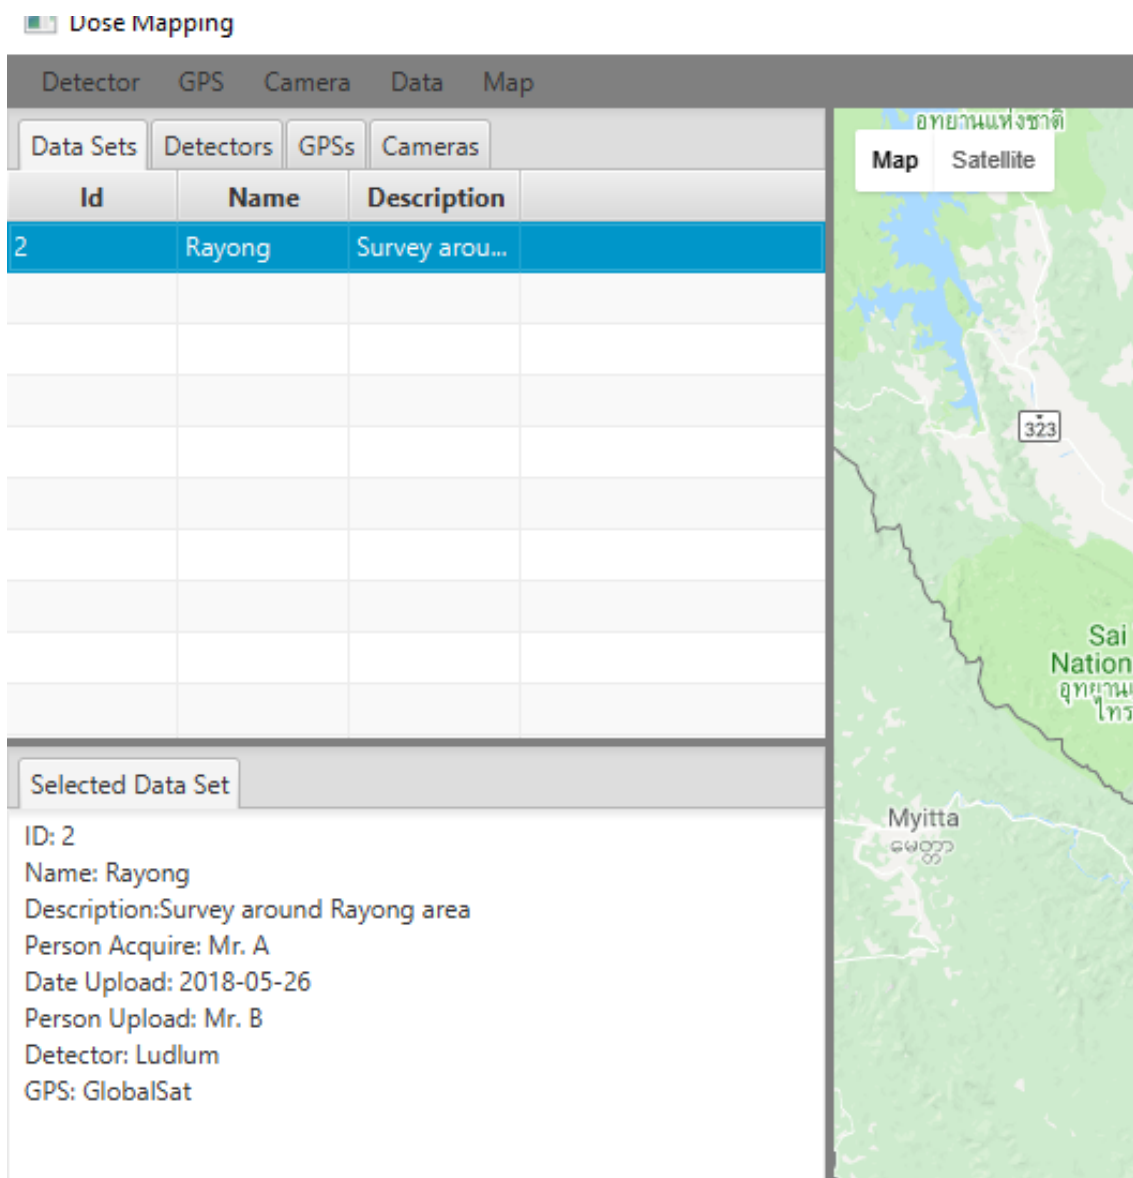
Dose Mapping

Detector GPS Camera Data Map

Data Sets Detectors GPSs Cameras

| Id | Name | Description |
|---|---|---|
| 2 | Rayong | Survey arou... |

Selected Data Set

ID: 2
Name: Rayong
Description:Survey around Rayong area
Person Acquire: Mr. A
Date Upload: 2018-05-26
Person Upload: Mr. B
Detector: Ludlum
GPS: GlobalSat

อุทยานแห่งชาติ

Map Satellite

323

Sai
Nation
อุทยาน
ไทร

Myitta
မြစ်တ